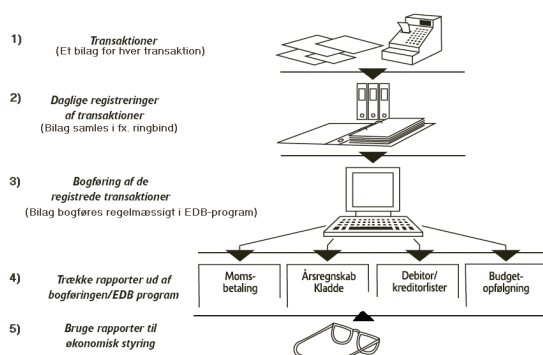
1) Transaktioner
(Et bilag for hver transaktion)

2) Daglige registreringer af transaktioner
(Bilag samles i fx. ringbind)

3) Bogføring af de registrede transaktioner
(Bilag bogføres regelmæssigt i EDB-program)

4) Trække rapporter ud af bogføringen/EDB program

Moms-betaling

Årsregnskab Kladde

Debitor/ kreditorlister

Budget-opfølgning

5) Bruge rapporter til økonomisk styring